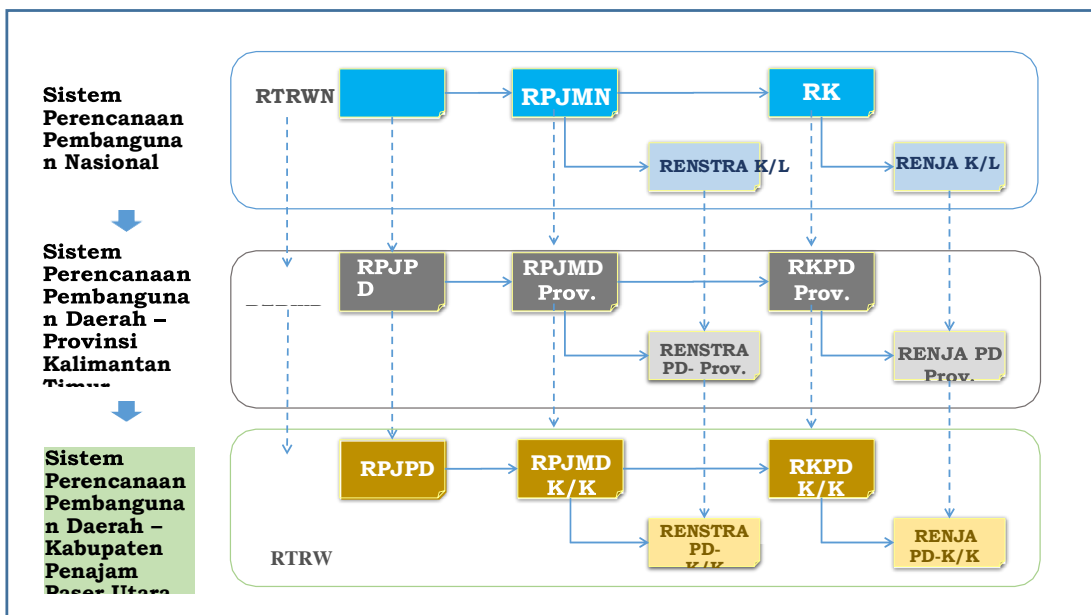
Sistem Perencanaan Pembangunan Nasional

RTRWN

RPJMN

RK

RENSTRA K/L

RENJA K/L

Sistem Perencanaan Pembangunan Daerah – Provinsi Kalimantan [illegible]

_ _ _ _

RPJPD

RPJMD Prov.

RKPD Prov.

RENSTRA PD- Prov.

RENJA PD Prov.

Sistem Perencanaan Pembangunan Daerah – Kabupaten Penajam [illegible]

RTRW

RPJPD

RPJMD K/K

RKPD K/K

RENSTRA PD- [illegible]

RENJA PD-K/K